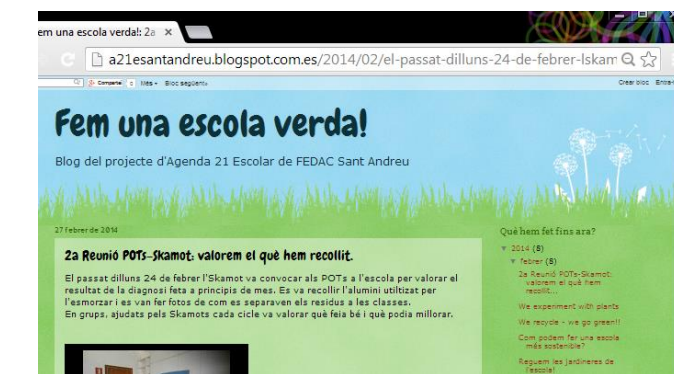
em una escola verda!: 2a ×

a21esantandreu.blogspot.com.es/2014/02/el-passat-dilluns-24-de-febrer-lskam

Comparteix | Més » Bloc següent»

Crear bloc Entra

Fem una escola verda!

Blog del projecte d'Agenda 21 Escolar de FEDAC Sant Andreu

27 febrer de 2014

2a Reunió POTs-Skamot: valorem el què hem recollit.

El passat dilluns 24 de febrer l'Skamot va convocar als POTs a l'escola per valorar el resultat de la diagnosi feta a principis de mes. Es va recollir l'alumini utilitzat per l'esmorzar i es van fer fotos de com es separaven els residus a les classes.
En grups, ajudats pels Skamots cada cicle va valorar què feia bé i què podia millorar.

Què hem fet fins ara?

▼ 2014 (8)

▼ febrer (8)

2a Reunió POTs-Skamot: valorem el què hem recollit...

We experiment with plants

We recycle - we go green!!

Com podem fer una escola més sostenible?

Reguem les jardineres de l'escola!